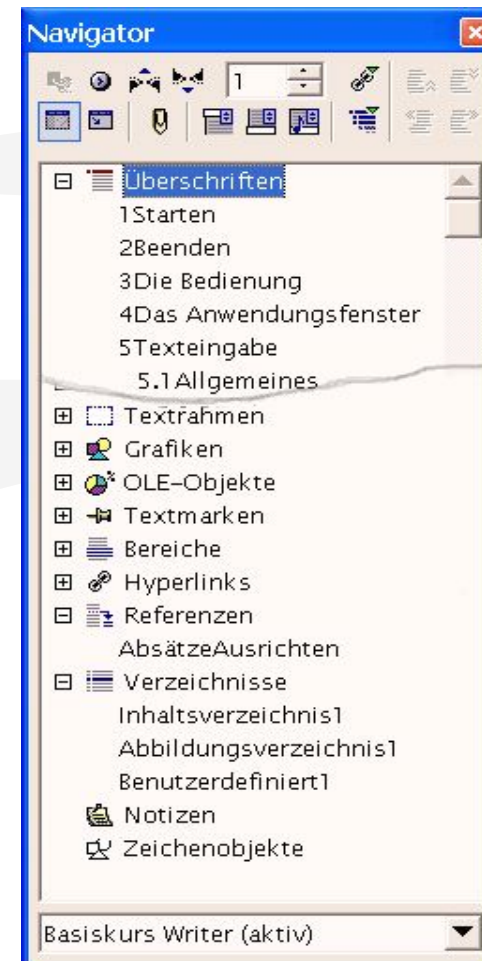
Navigator

1

Überschriften
1Starten
2Beenden
3Die Bedienung
4Das Anwendungsfenster
5Texteingabe
5.1Allgemeines
Textrahmen
Grafiken
OLE-Objekte
Textmarken
Bereiche
Hyperlinks
Referenzen
AbsätzeAusrichten
Verzeichnisse
Inhaltsverzeichnis1
Abbildungsverzeichnis1
Benutzerdefiniert1
Notizen
Zeichenobjekte

Basiskurs Writer (aktiv)